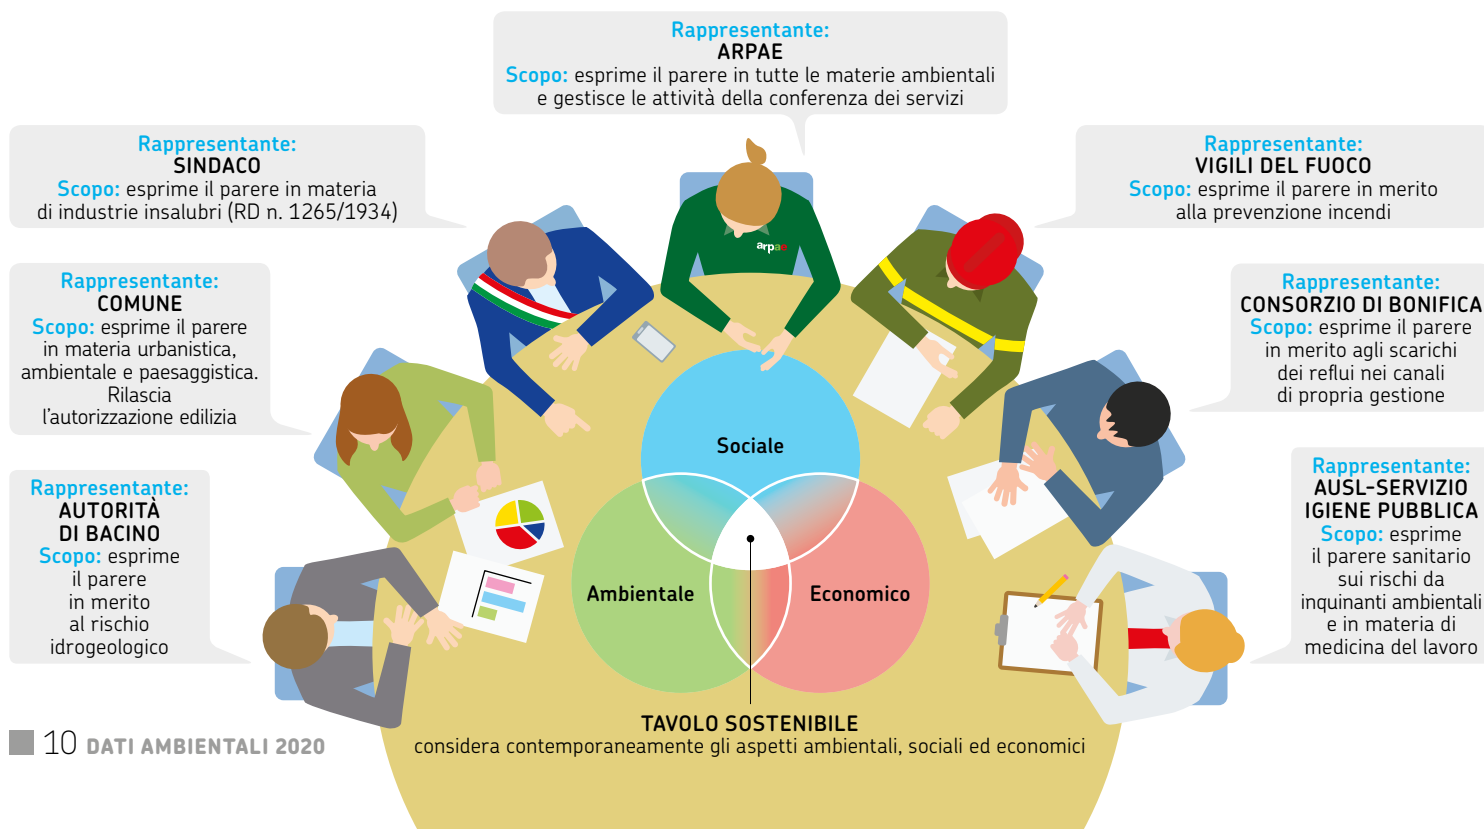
Rappresentante:
ARPAE
Scopo: esprime il parere in tutte le materie ambientali e gestisce le attività della conferenza dei servizi

Rappresentante:
SINDACO
Scopo: esprime il parere in materia di industrie insalubri (RD n. 1265/1934)

Rappresentante:
VIGILI DEL FUOCO
Scopo: esprime il parere in merito alla prevenzione incendi

Rappresentante:
COMUNE
Scopo: esprime il parere in materia urbanistica, ambientale e paesaggistica. Rilascia l'autorizzazione edilizia

Rappresentante:
CONSORZIO DI BONIFICA
Scopo: esprime il parere in merito agli scarichi dei reflui nei canali di propria gestione

Rappresentante:
AUTORITÀ DI BACINO
Scopo: esprime il parere in merito al rischio idrogeologico

Rappresentante:
AUSL-SERVIZIO IGIENE PUBBLICA
Scopo: esprime il parere sanitario sui rischi da inquinanti ambientali e in materia di medicina del lavoro

arpae

Sociale

Ambientale

Economico

TAVOLO SOSTENIBILE
considera contemporaneamente gli aspetti ambientali, sociali ed economici

10 DATI AMBIENTALI 2020